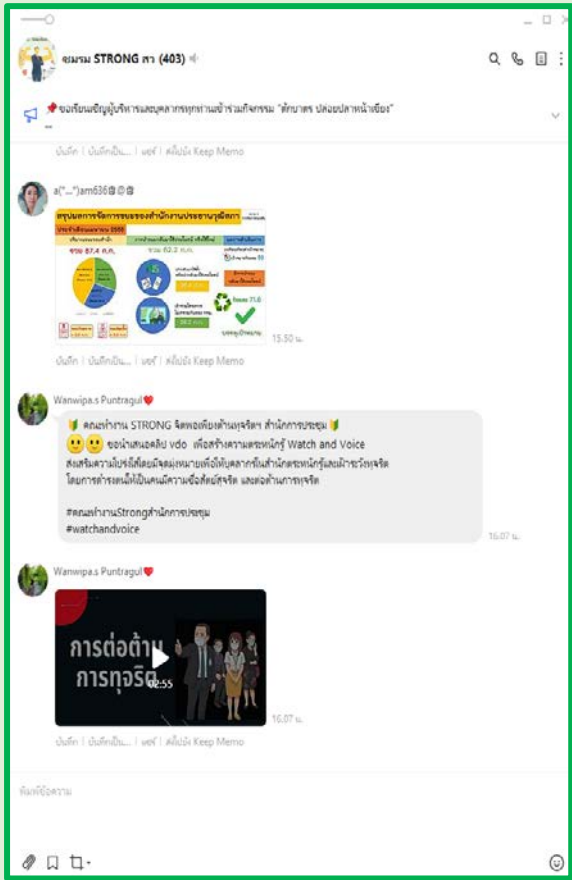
ชมรม STRONG สว (403)

📌ขอเรียนเชิญผู้บริหารและบุคลากรทุกท่านเข้าร่วมกิจกรรม "ตักบาตร ปล่อยปลาหน้าเขียง"

บันทึก | บันทึกเป็น... | แชร์ | ส่งไปยัง Keep Memo

a(^...^)am636

สรุปผลการจัดการขยะของสำนักงานประชาสัมพันธ์

ประจำปีงบประมาณ 2566

รวม 87.4 ก.ก.

รวม 62.2 ก.ก.

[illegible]

15.50 น.

บันทึก | บันทึกเป็น... | แชร์ | ส่งไปยัง Keep Memo

Wanwipa.s Puntragul❤️

🔰 คณะทำงาน STRONG จิตพอเพียงต้านทุจริตฯ สำนักการประชุม 🔰
🙂🙂 ขอนำเสนอคลิป vdo เพื่อสร้างความตระหนักรู้ Watch and Voice
ส่งเสริมความโปร่งใสโดยมีกลุ่มเป้าหมายเพื่อให้บุคลากรในสำนักตระหนักรู้และเฝ้าระวังทุจริต
โดยการสร้างคนให้เป็นคนมีความซื่อสัตย์สุจริต และต่อต้านการทุจริต

#คณะทำงานStrongสำนักการประชุม
#watchandvoice

16.07 น.

Wanwipa.s Puntragul❤️

การต่อต้าน
การทุจริต
02:55

16.07 น.

บันทึก | บันทึกเป็น... | แชร์ | ส่งไปยัง Keep Memo

พิมพ์ข้อความ